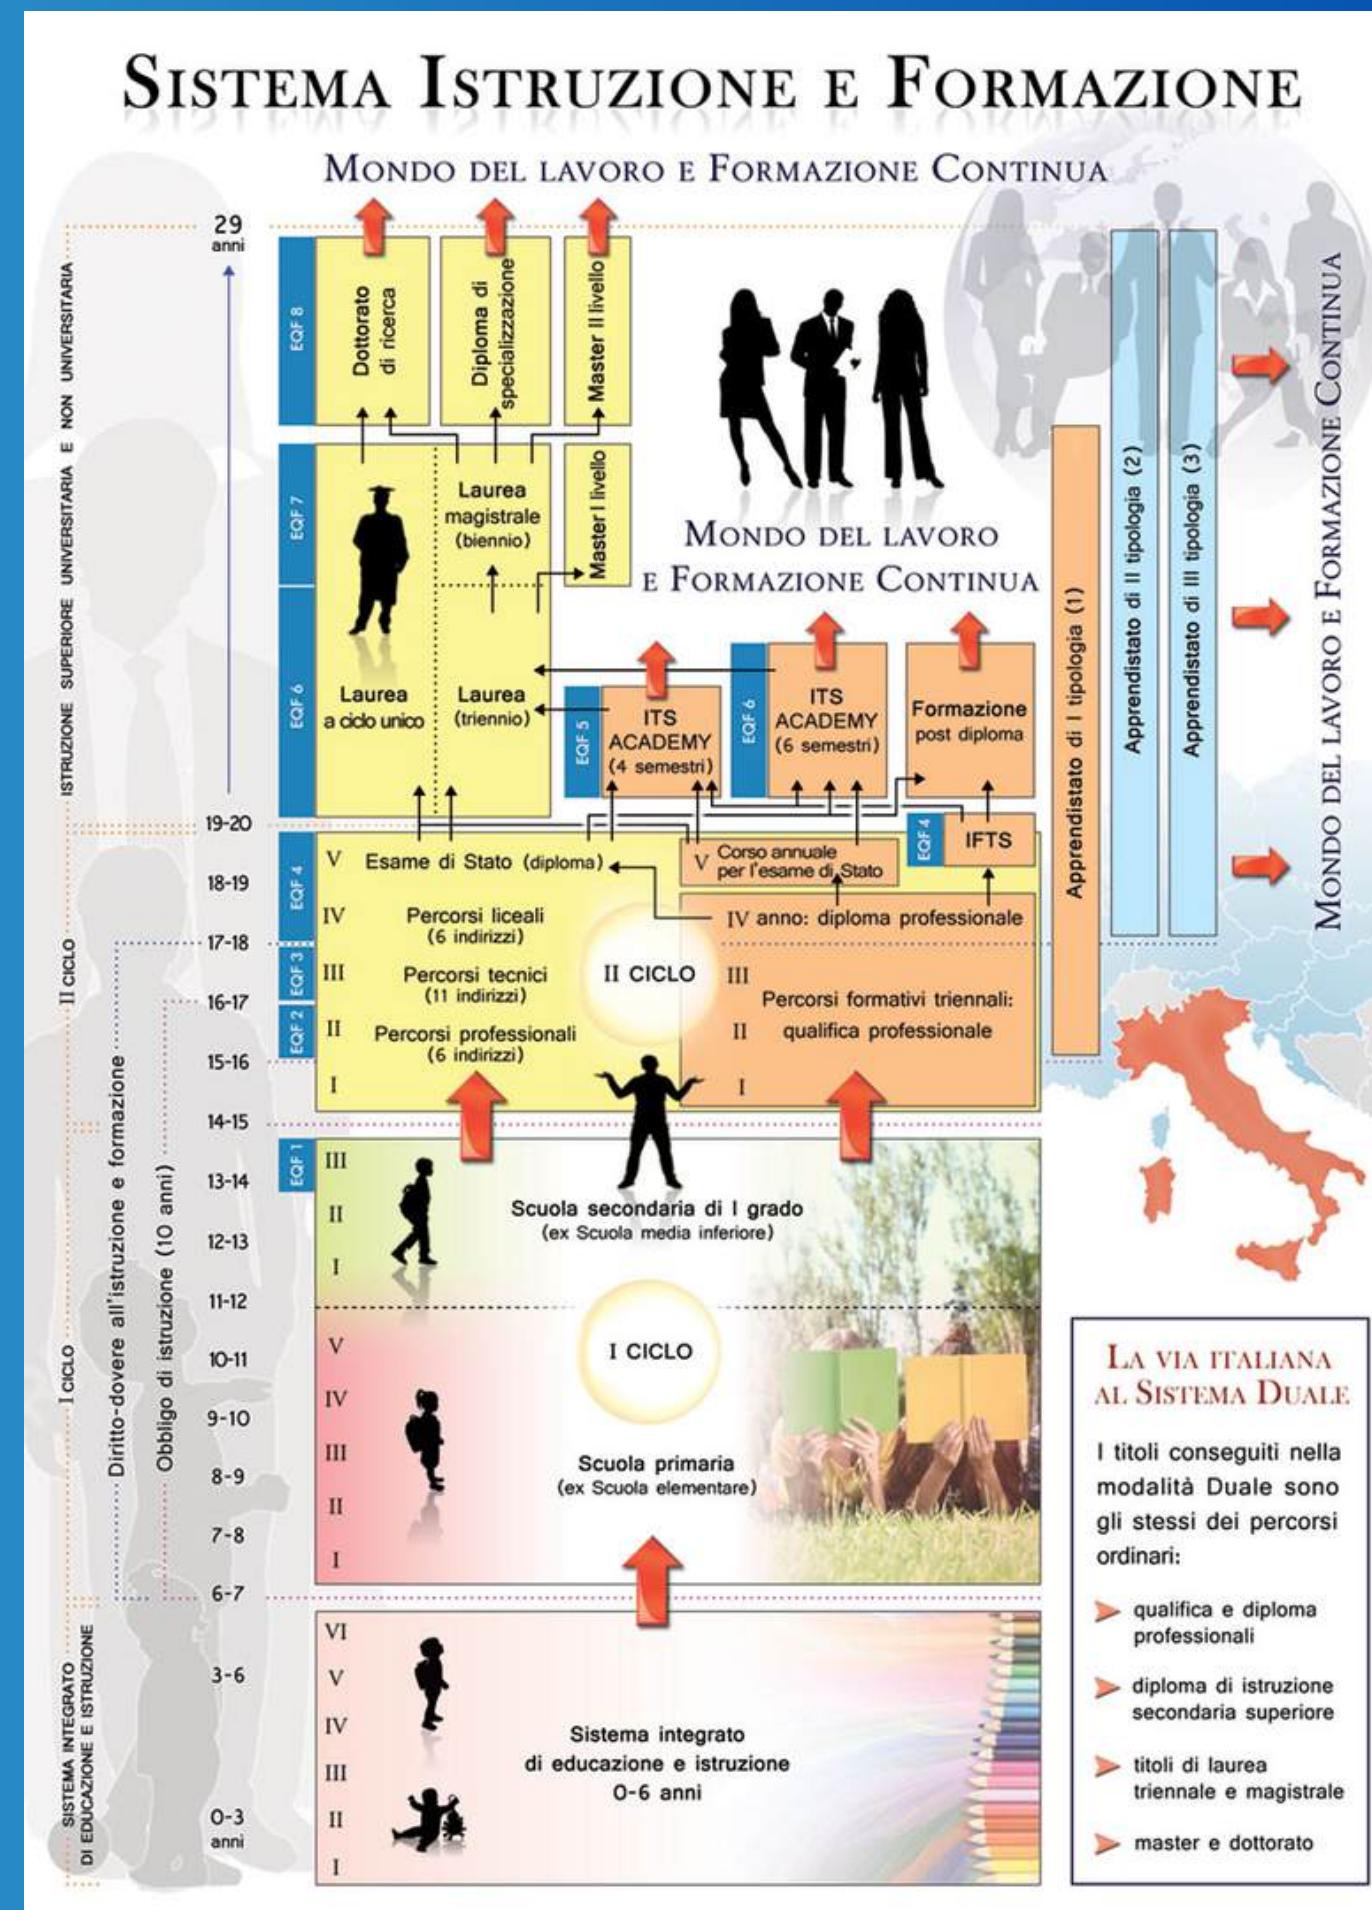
SISTEMA ISTRUZIONE E FORMAZIONE

MONDO DEL LAVORO E FORMAZIONE CONTINUA

ISTRUZIONE SUPERIORE UNIVERSITARIA E NON UNIVERSITARIA

29 anni

EQF 8

Dottorato di ricerca

Diploma di specializzazione

Master II livello

EQF 7

EQF 6

Laurea magistrale (biennio)

Master I livello

Laurea a ciclo unico

Laurea (triennio)

MONDO DEL LAVORO E FORMAZIONE CONTINUA

EQF 5

ITS ACADEMY (4 semestri)

EQF 6

ITS ACADEMY (6 semestri)

Formazione post diploma

Apprendistato di I tipologia (1)

Apprendistato di II tipologia (2)

Apprendistato di III tipologia (3)

MONDO DEL LAVORO E FORMAZIONE CONTINUA

19-20

II CICLO

EQF 4

V Esame di Stato (diploma)

V Corso annuale per l'esame di Stato

EQF 4

IFTS

18-19

IV Percorsi liceali (6 indirizzi)

IV anno: diploma professionale

17-18

EQF 3

III Percorsi tecnici (11 indirizzi)

II CICLO

III

Percorsi formativi triennali: qualifica professionale

16-17

EQF 2

II Percorsi professionali (6 indirizzi)

II

15-16

I

I

14-15

Diritto-dovere all'istruzione e formazione

Obbligo di istruzione (10 anni)

EQF 1

III

13-14

II

Scuola secondaria di I grado (ex Scuola media inferiore)

12-13

I

11-12

I CICLO

V

I CICLO

10-11

IV

9-10

III

Scuola primaria (ex Scuola elementare)

8-9

II

7-8

I

6-7

SISTEMA INTEGRATO DI EDUCAZIONE E ISTRUZIONE

VI

3-6

V

IV

Sistema integrato di educazione e istruzione 0-6 anni

III

II

0-3 anni

I

LA VIA ITALIANA AL SISTEMA DUALE

I titoli conseguiti nella modalità Duale sono gli stessi dei percorsi ordinari:

qualifica e diploma professionali

diploma di istruzione secondaria superiore

titoli di laurea triennale e magistrale

master e dottorato